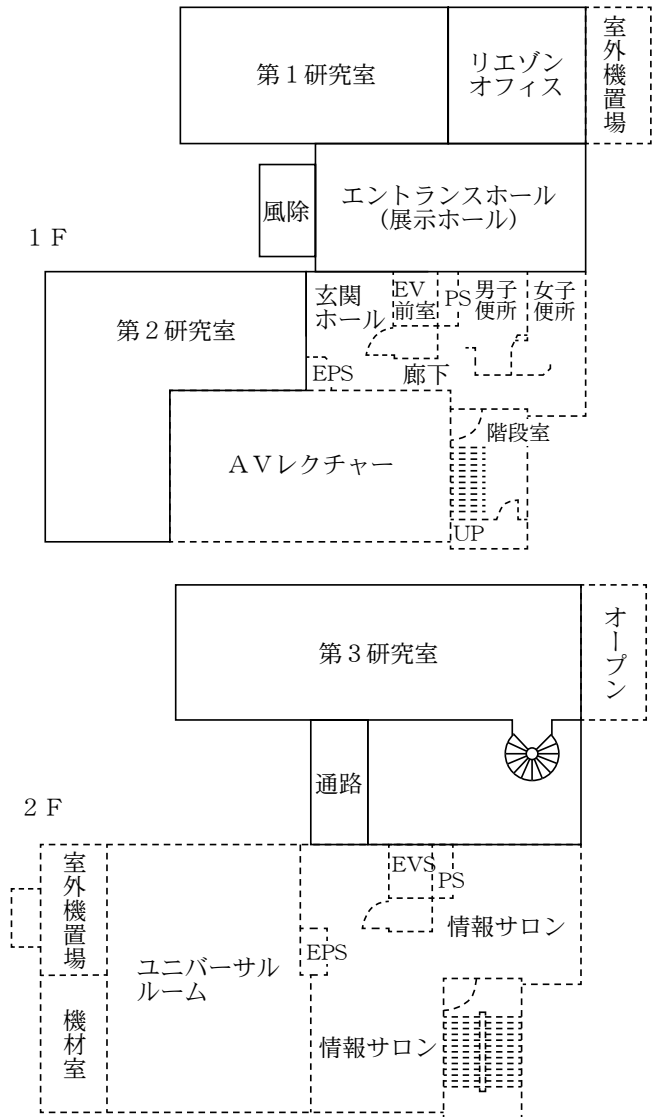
第１研究室
リエゾンオフィス
室外機置場
風除
エントランスホール（展示ホール）
１Ｆ
第２研究室
玄関ホール
EV前室
PS
男子便所
女子便所
EPS
廊下
階段室
ＡＶレクチャー
UP
第３研究室
オープン
通路
２Ｆ
室外機置場
EVS
PS
情報サロン
EPS
ユニバーサルルーム
機材室
情報サロン